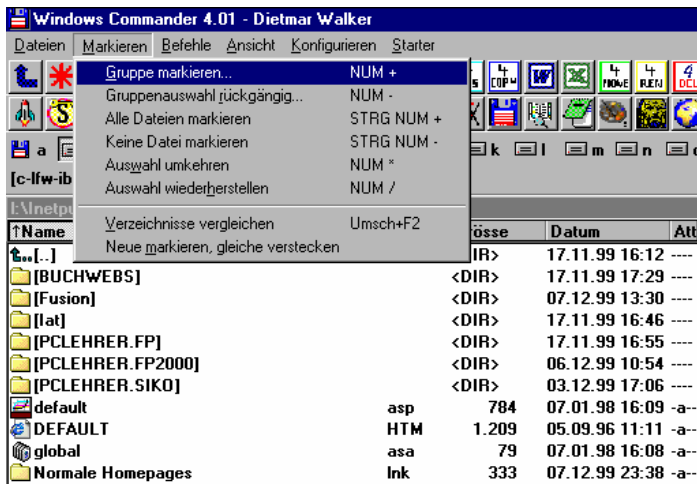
Windows Commander 4.01 - Dietmar Walker

Dateien Markieren Befehle Ansicht Konfigurieren Starter

| | |
|---|---|
| Gruppe markieren... | NUM + |
| Gruppenauswahl rückgängig... | NUM - |
| Alle Dateien markieren | STRG NUM + |
| Keine Datei markieren | STRG NUM - |
| Auswahl umkehren | NUM * |
| Auswahl wiederherstellen | NUM / |
| Verzeichnisse vergleichen | Umsch+F2 |
| Neue markieren, gleiche verstecken | |

a k l m n

[c-lfw-ib

I:\Inetpu

| ↑Name | | Grösse | Datum | Att |
|---|---|---|---|---|
| [..] | | <DIR> | 17.11.99 16:12 | ---- |
| [BUCHWEBS] | | <DIR> | 17.11.99 17:29 | ---- |
| [Fusion] | | <DIR> | 07.12.99 13:30 | ---- |
| [lat] | | <DIR> | 17.11.99 16:46 | ---- |
| [PCLEHRER.FP] | | <DIR> | 17.11.99 16:55 | ---- |
| [PCLEHRER.FP2000] | | <DIR> | 06.12.99 10:54 | ---- |
| [PCLEHRER.SIKO] | | <DIR> | 03.12.99 17:06 | ---- |
| default | asp | 784 | 07.01.98 16:09 | -a-- |
| DEFAULT | HTM | 1.209 | 05.09.96 11:11 | -a-- |
| global | asa | 79 | 07.01.98 16:08 | -a-- |
| Normale Homepages | lnk | 333 | 07.12.99 23:38 | -a-- |